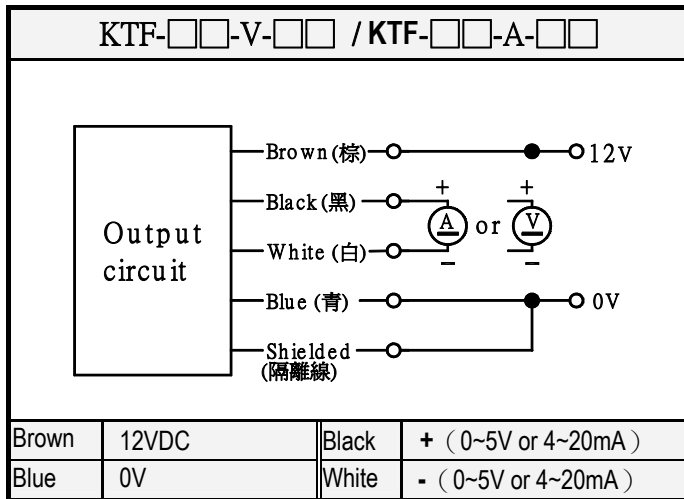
KTF-□□-V-□□ / KTF-□□-A-□□

Output circuit

Brown (棕)

Black (黑)

White (白)

Blue (青)

Shielded (隔離線)

12V

0V

+

A

or

+

V

−

−

| Brown | 12VDC | Black | + （0~5V or 4~20mA） |
|---|---|---|---|
| Blue | 0V | White | - （0~5V or 4~20mA） |